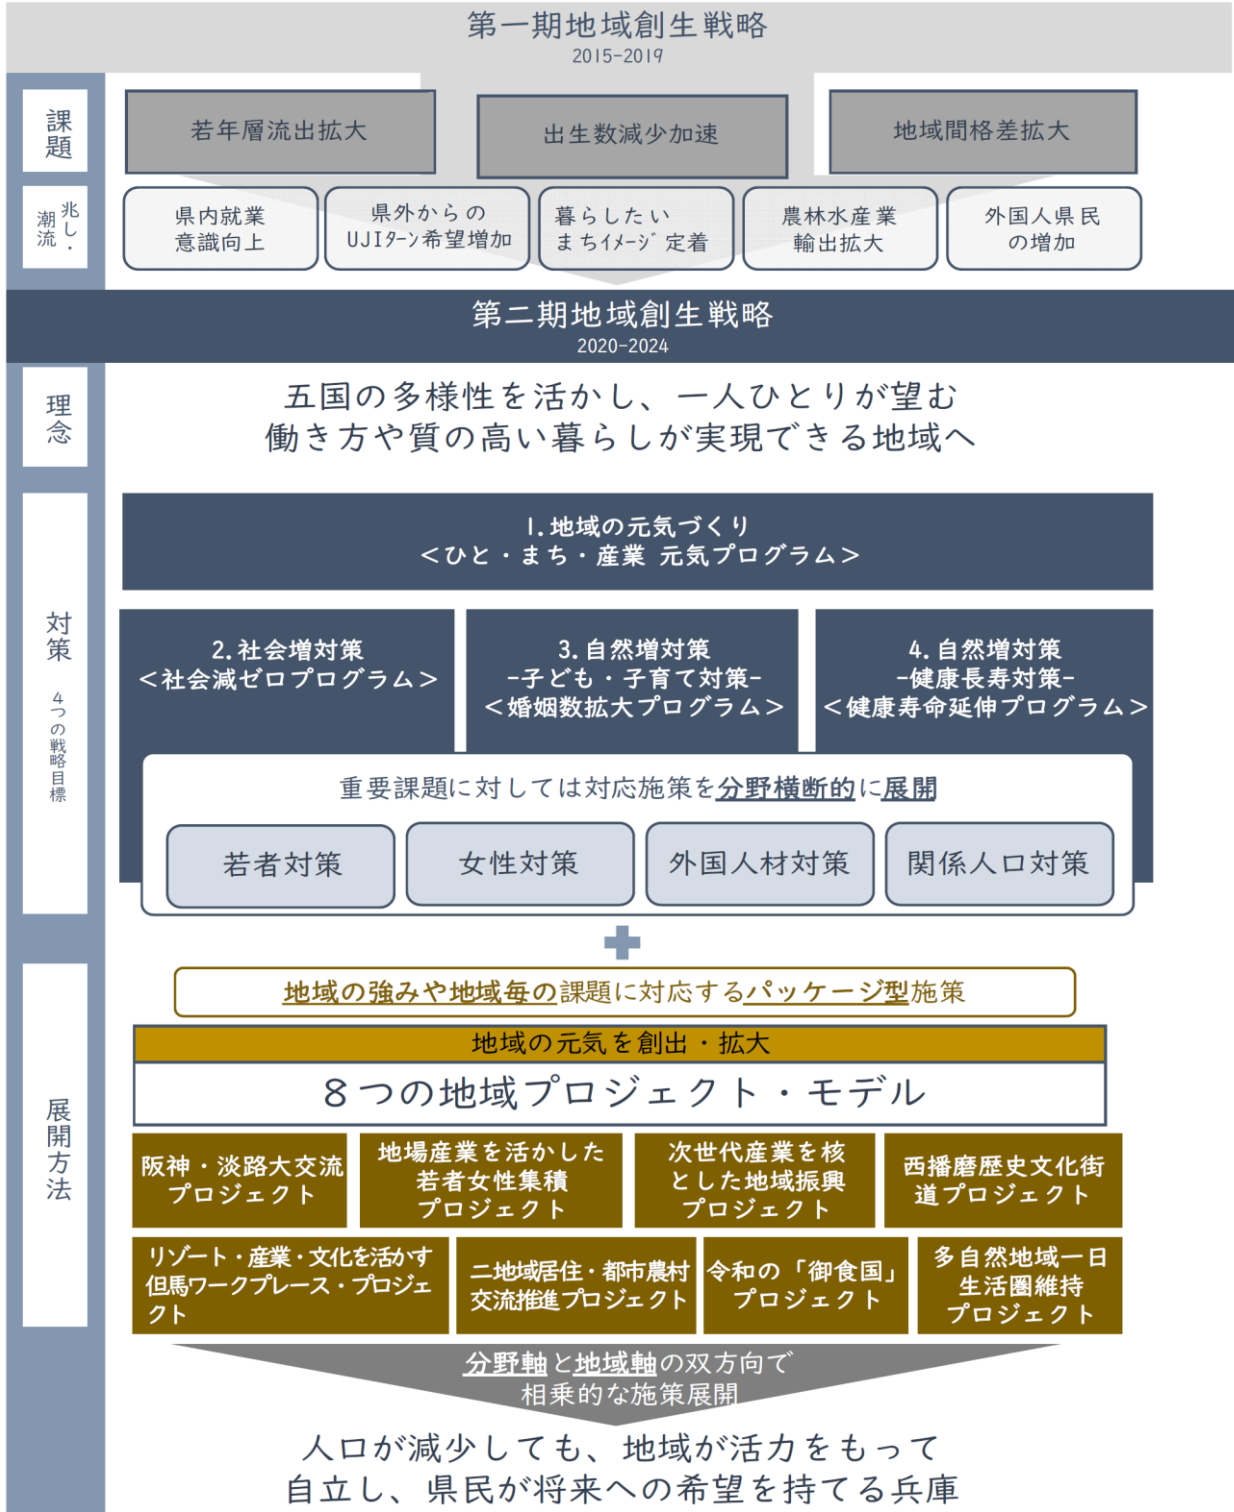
第一期地域創生戦略
2015-2019

課題

若年層流出拡大

出生数減少加速

地域間格差拡大

兆し・潮流

県内就業意識向上

県外からのUJIﾀｰﾝ希望増加

暮らしたいまちｲﾒｰｼﾞ定着

農林水産業輸出拡大

外国人県民の増加

第二期地域創生戦略
2020-2024

理念

五国の多様性を活かし、一人ひとりが望む働き方や質の高い暮らしが実現できる地域へ

対策 4つの戦略目標

1.地域の元気づくり
＜ひと・まち・産業 元気プログラム＞

2.社会増対策
＜社会減ゼロプログラム＞

3.自然増対策
-子ども・子育て対策-
＜婚姻数拡大プログラム＞

4.自然増対策
-健康長寿対策-
＜健康寿命延伸プログラム＞

重要課題に対しては対応施策を分野横断的に展開

若者対策

女性対策

外国人材対策

関係人口対策

展開方法

地域の強みや地域毎の課題に対応するパッケージ型施策

地域の元気を創出・拡大

８つの地域プロジェクト・モデル

阪神・淡路大交流プロジェクト

地場産業を活かした若者女性集積プロジェクト

次世代産業を核とした地域振興プロジェクト

西播磨歴史文化街道プロジェクト

リゾート・産業・文化を活かす但馬ワークプレース・プロジェクト

二地域居住・都市農村交流推進プロジェクト

令和の「御食国」プロジェクト

多自然地域一日生活圏維持プロジェクト

分野軸と地域軸の双方向で相乗的な施策展開

人口が減少しても、地域が活力をもって自立し、県民が将来への希望を持てる兵庫